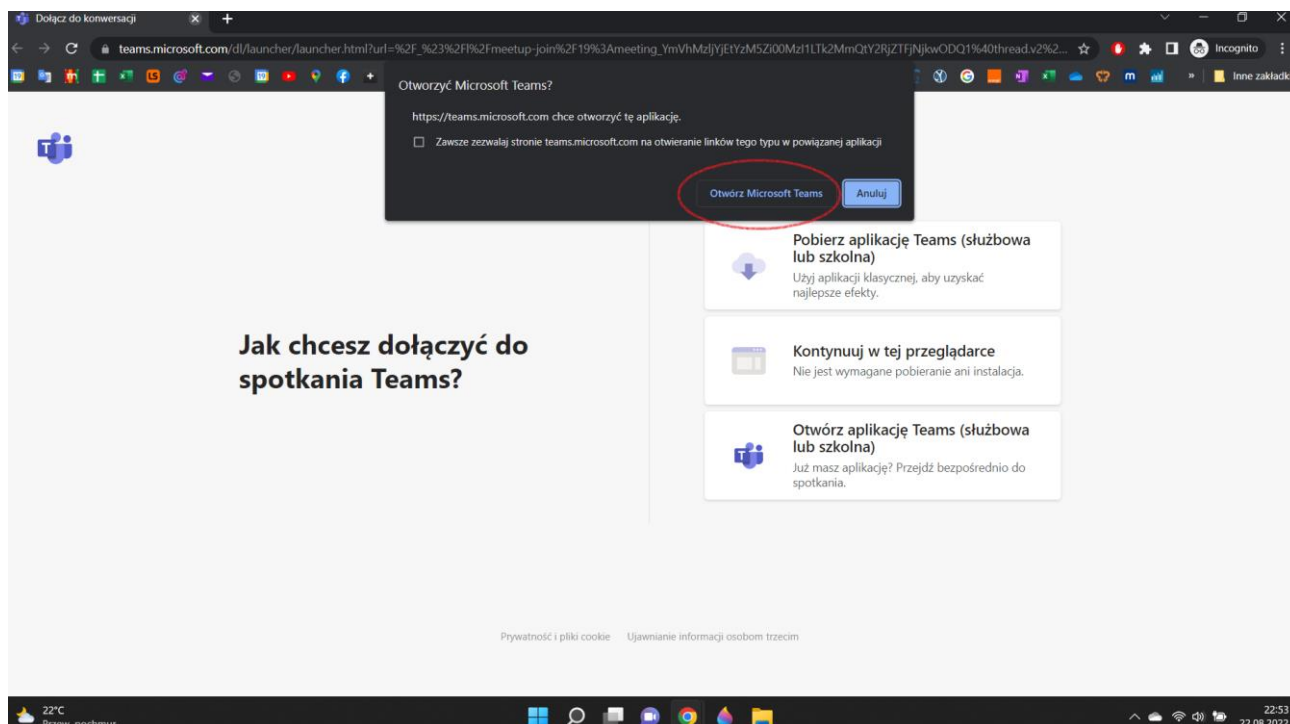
Dołącz do konwersacji
teams.microsoft.com/dl/launcher/launcher.html?url=%2F_%23%2Fl%2Fmeetup-join%2F19%3Ameeting_YmVhMzljYjEtYzM5Zi00MzI1LTk2MmQtY2RjZTFjNjkwODQ1%40thread.v2%2...
Incognito
Inne zakładki

Otworzyć Microsoft Teams?
https://teams.microsoft.com chce otworzyć tę aplikację.
Zawsze zezwalaj stronie teams.microsoft.com na otwieranie linków tego typu w powiązanej aplikacji
Otwórz Microsoft Teams
Anuluj

Jak chcesz dołączyć do spotkania Teams?

Pobierz aplikację Teams (służbowa lub szkolna)
Użyj aplikacji klasycznej, aby uzyskać najlepsze efekty.

Kontynuuj w tej przeglądarce
Nie jest wymagane pobieranie ani instalacja.

Otwórz aplikację Teams (służbowa lub szkolna)
Już masz aplikację? Przejdź bezpośrednio do spotkania.

Prywatność i pliki cookie Ujawnianie informacji osobom trzecim

22°C
Przew. pochmur.
22:53
22.08.2022